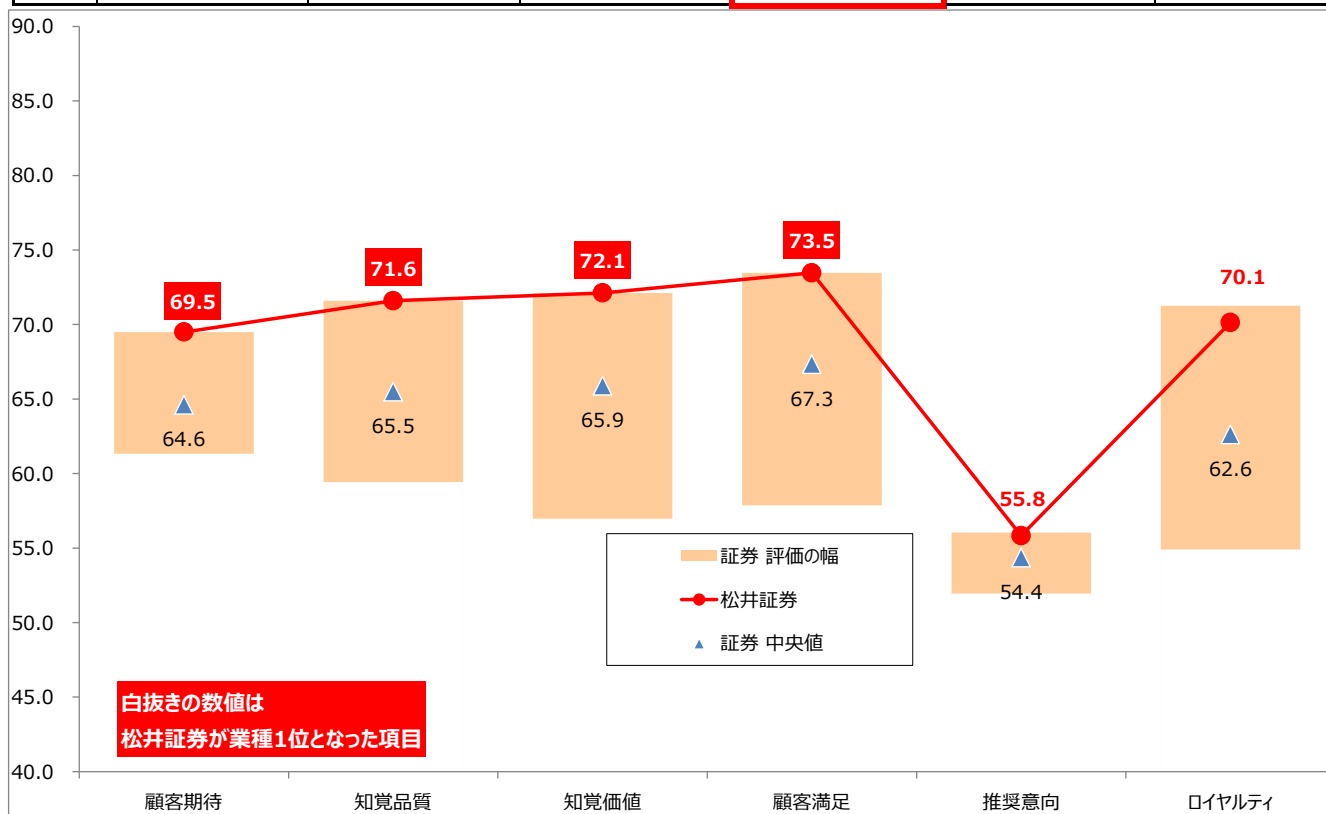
90.0
85.0
80.0
75.0
70.0
65.0
60.0
55.0
50.0
45.0
40.0

69.5
71.6
72.1
73.5
55.8
70.1

64.6
65.5
65.9
67.3
54.4
62.6

証券 評価の幅
松井証券
証券 中央値

白抜きの数値は
松井証券が業種1位となった項目

顧客期待
知覚品質
知覚価値
顧客満足
推奨意向
ロイヤルティ